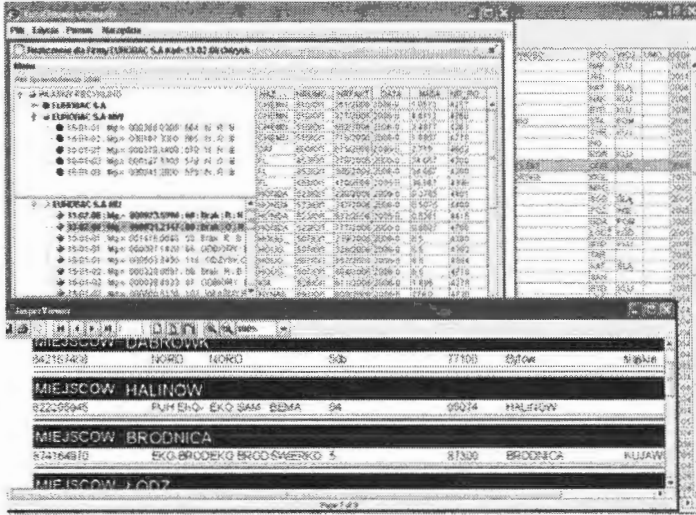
Plik Edycja Pomoc Narzędzia

EUROBAC S.A.

EUROBAC S.A. NR1

EUROBAC S.A. NR2

JasperViewer

MIEJSCOW DĄBRÓWK

842167403 NORD NORD Sób 77100 Bytów Słupsk

MIEJSCOW HALINÓW

822295945 PUH EKO- EKO SAM BEMA 94 05074 HALINÓW

MIEJSCOW BRODNICA

874164910 EKO-BRODEKO BRODŚWERKO 5 87300 BRODNICA KUJAW

MIEJSCOW ŁÓDZ

Page 1 of 9